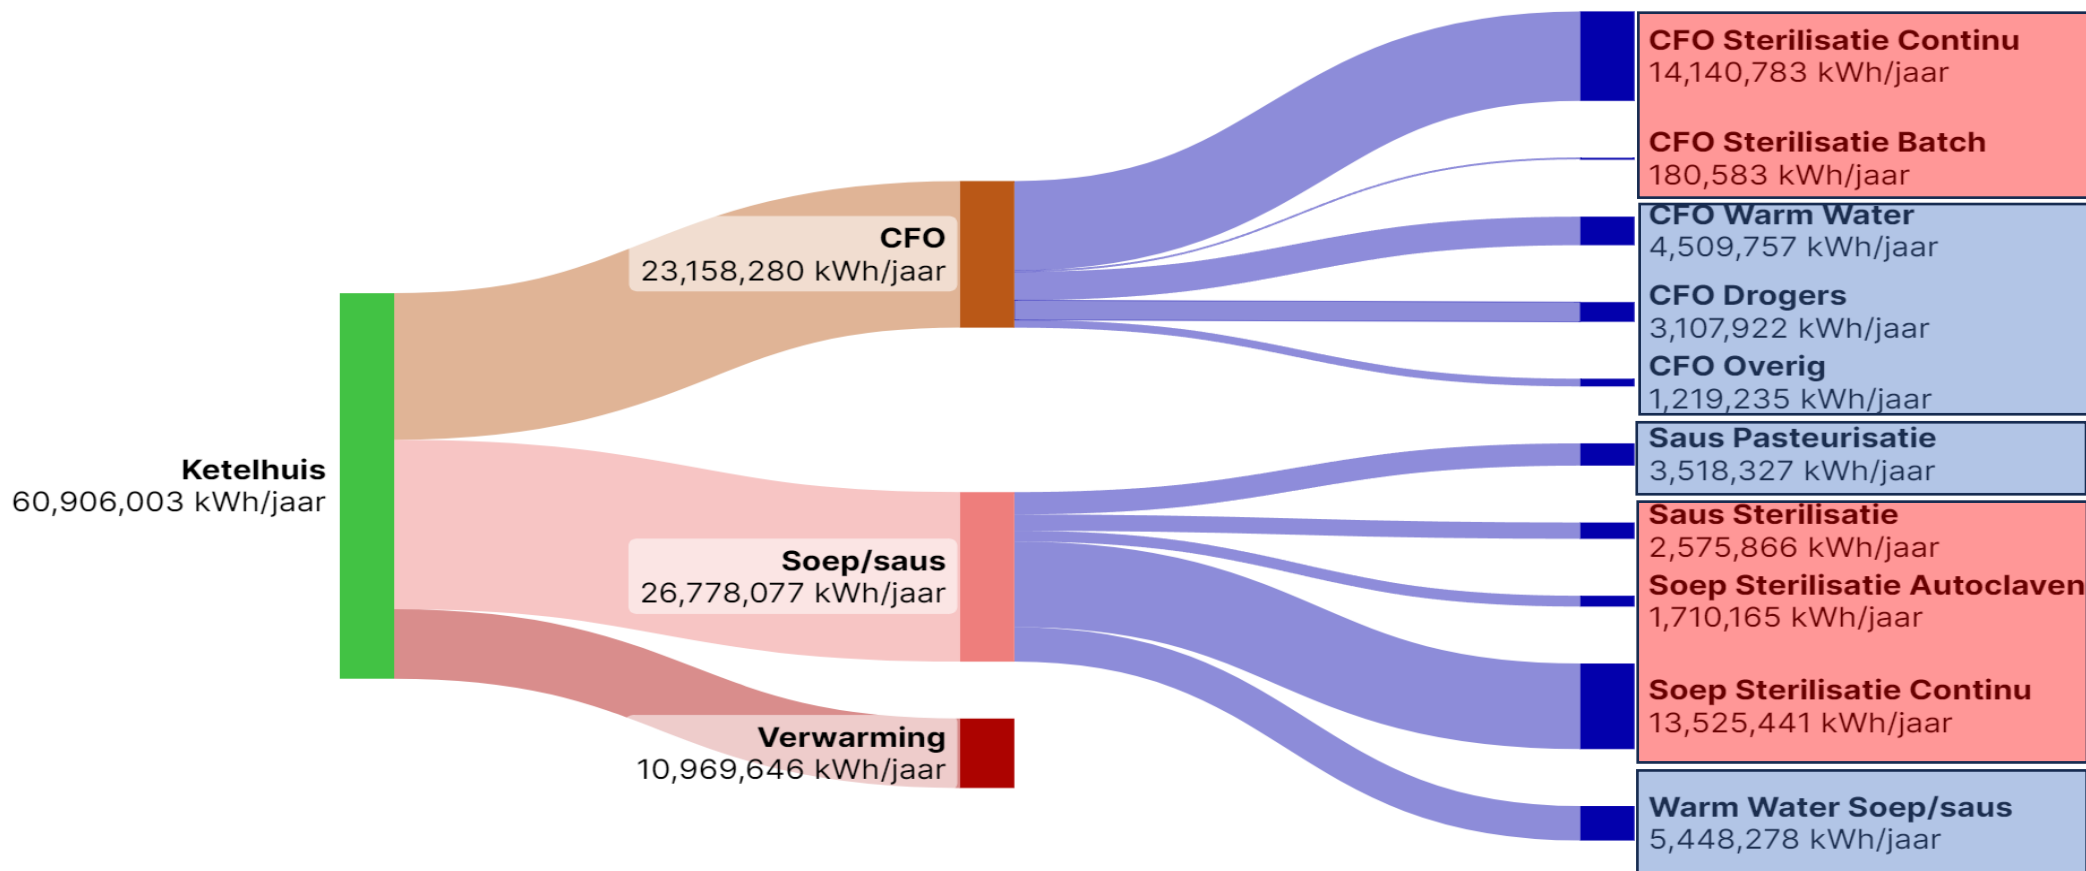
Ketelhuis
60,906,003 kWh/jaar

CFO
23,158,280 kWh/jaar

Soep/saus
26,778,077 kWh/jaar

Verwarming
10,969,646 kWh/jaar

CFO Sterilisatie Continu
14,140,783 kWh/jaar

CFO Sterilisatie Batch
180,583 kWh/jaar

CFO Warm Water
4,509,757 kWh/jaar

CFO Drogers
3,107,922 kWh/jaar

CFO Overig
1,219,235 kWh/jaar

Saus Pasteurisatie
3,518,327 kWh/jaar

Saus Sterilisatie
2,575,866 kWh/jaar

Soep Sterilisatie Autoclaven
1,710,165 kWh/jaar

Soep Sterilisatie Continu
13,525,441 kWh/jaar

Warm Water Soep/saus
5,448,278 kWh/jaar